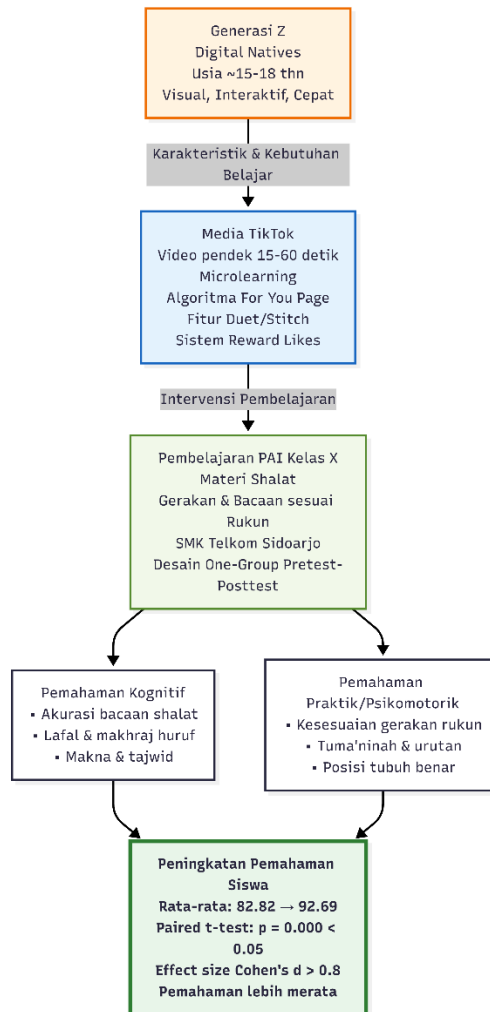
Generasi Z
Digital Natives
Usia ~15-18 thn
Visual, Interaktif, Cepat

Karakteristik & Kebutuhan Belajar

Media TikTok
Video pendek 15-60 detik
Microlearning
Algoritma For You Page
Fitur Duet/Stitch
Sistem Reward Likes

Intervensi Pembelajaran

Pembelajaran PAI Kelas X
Materi Shalat
Gerakan & Bacaan sesuai Rukun
SMK Telkom Sidoarjo
Desain One-Group Pretest-Posttest

Pemahaman Kognitif
• Akurasi bacaan shalat
• Lafal & makhraj huruf
• Makna & tajwid

Pemahaman Praktik/Psikomotorik
• Kesesuaian gerakan rukun
• Tuma'ninah & urutan
• Posisi tubuh benar

Peningkatan Pemahaman Siswa
Rata-rata: 82.82 → 92.69
Paired t-test: p = 0.000 < 0.05
Effect size Cohen's d > 0.8
Pemahaman lebih merata